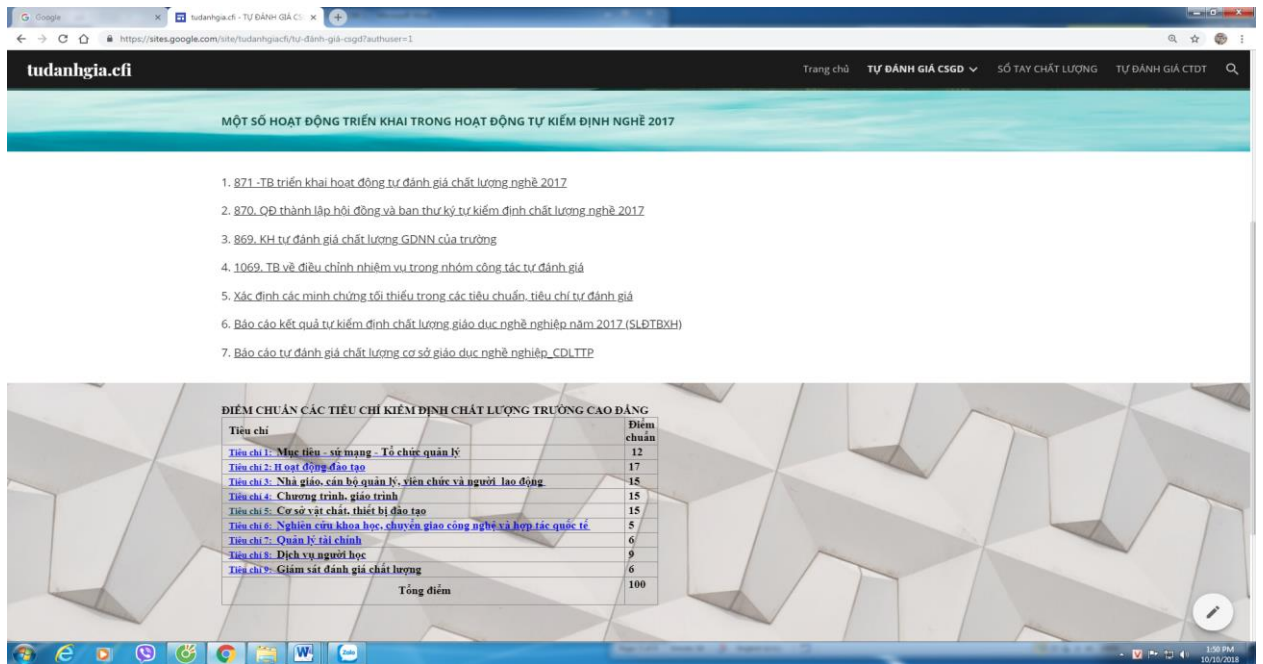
Google
tudanhgia.cfi - TỰ ĐÁNH GIÁ CS
https://sites.google.com/site/tudanhgiacfi/tự-đánh-giá-csgd?authuser=1

tudanhgia.cfi

Trang chủ TỰ ĐÁNH GIÁ CSGD SỔ TAY CHẤT LƯỢNG TỰ ĐÁNH GIÁ CTDT

MỘT SỐ HOẠT ĐỘNG TRIỂN KHAI TRONG HOẠT ĐỘNG TỰ KIỂM ĐỊNH NGHỀ 2017

1. 871 -TB triển khai hoạt động tự đánh giá chất lượng nghề 2017

2. 870. QĐ thành lập hội đồng và ban thư ký tự kiểm định chất lượng nghề 2017

3. 869. KH tự đánh giá chất lượng GDNN của trường

4. 1069. TB về điều chỉnh nhiệm vụ trong nhóm công tác tự đánh giá

5. Xác định các minh chứng tối thiểu trong các tiêu chuẩn, tiêu chí tự đánh giá

6. Báo cáo kết quả tự kiểm định chất lượng giáo dục nghề nghiệp năm 2017 (SLĐTBXH)

7. Báo cáo tự đánh giá chất lượng cơ sở giáo dục nghề nghiệp_CDLTTP

ĐIỂM CHUẨN CÁC TIÊU CHÍ KIỂM ĐỊNH CHẤT LƯỢNG TRƯỜNG CAO ĐẲNG

| Tiêu chí | Điểm chuẩn |
|---|---|
| Tiêu chí 1: Mục tiêu - sứ mạng - Tổ chức quản lý | 12 |
| Tiêu chí 2: Hoạt động đào tạo | 17 |
| Tiêu chí 3: Nhà giáo, cán bộ quản lý, viên chức và người lao động | 15 |
| Tiêu chí 4: Chương trình, giáo trình | 15 |
| Tiêu chí 5: Cơ sở vật chất, thiết bị đào tạo | 15 |
| Tiêu chí 6: Nghiên cứu khoa học, chuyển giao công nghệ và hợp tác quốc tế | 5 |
| Tiêu chí 7: Quản lý tài chính | 6 |
| Tiêu chí 8: Dịch vụ người học | 9 |
| Tiêu chí 9: Giám sát đánh giá chất lượng | 6 |
| Tổng điểm | 100 |

1:50 PM
10/10/2018